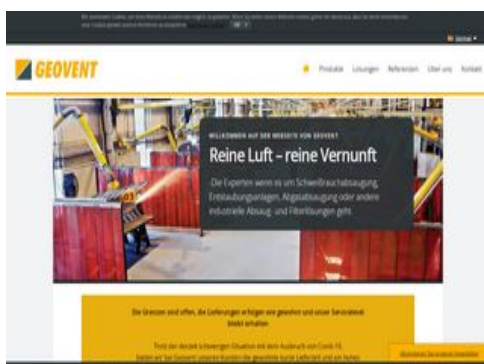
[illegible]

Deutsch

GEOVENT

Produkte Lösungen Referenzen Über uns Kontakt

WILLKOMMEN AUF DER WEBSEITE VON GEOVENT

Reine Luft – reine Vernunft

Die Experten wenn es um Schweißrauchabsaugung, Entstaubungsanlagen, Abgasabsaugung oder andere industrielle Absaug- und Filterlösungen geht.

Die Grenzen sind offen, die Lieferungen erfolgen wie gewohnt und unser Servicelevel bleibt erhalten

Trotz der derzeit schwierigen Situation mit dem Ausbruch von Covid-19, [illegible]

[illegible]